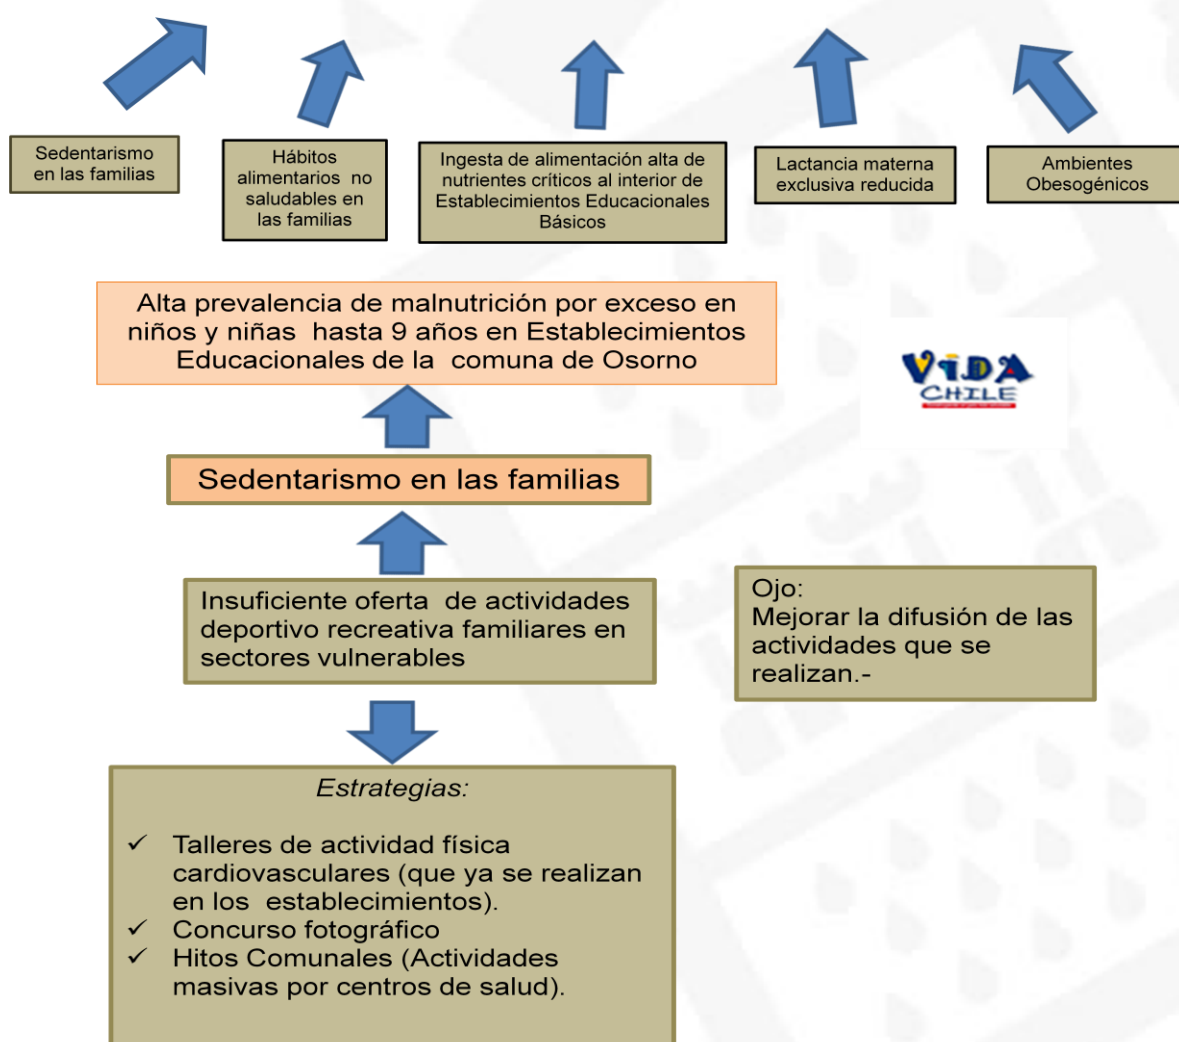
Sedentarismo en las familias

Hábitos alimentarios no saludables en las familias

Ingesta de alimentación alta de nutrientes críticos al interior de Establecimientos Educacionales Básicos

Lactancia materna exclusiva reducida

Ambientes Obesogénicos

Alta prevalencia de malnutrición por exceso en niños y niñas hasta 9 años en Establecimientos Educacionales de la comuna de Osorno

VIDA CHILE

Sedentarismo en las familias

Insuficiente oferta de actividades deportivo recreativa familiares en sectores vulnerables

Ojo:
Mejorar la difusión de las actividades que se realizan.-

Estrategias:

✓ Talleres de actividad física cardiovasculares (que ya se realizan en los establecimientos).
✓ Concurso fotográfico
✓ Hitos Comunales (Actividades masivas por centros de salud).